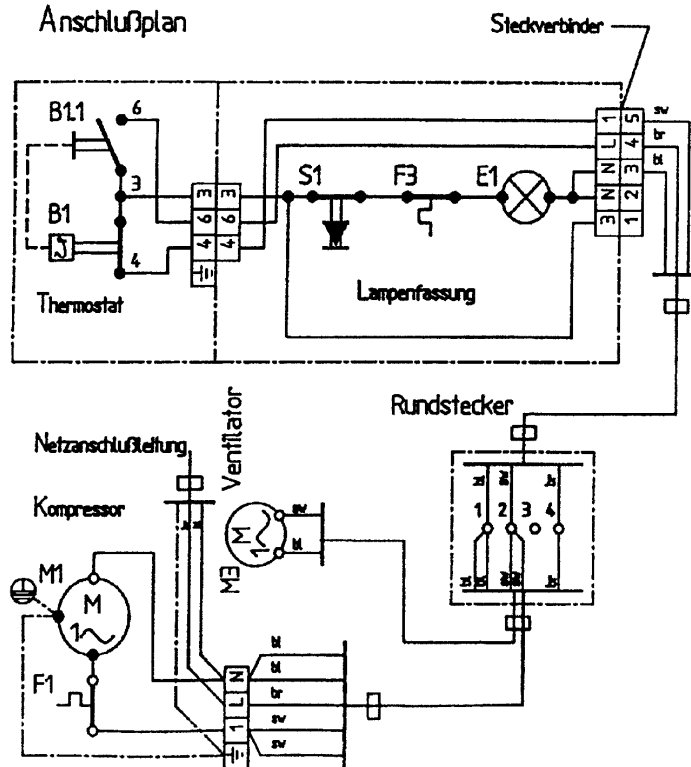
Anschlußplan

Steckverbinder

B1.1

6

3

B1

4

Thermostat

3 3
6 6
4 4

S1

F3

E1

Lampenfassung

1 5
L 4
N 3
3 2
1

sw
br
bl

Rundstecker

Netzanschlußleitung

Ventilator

Kompressor

M3

M
1~

sw
bl

M1

M
1~

F1

N
L
1

bl
bl
br
sw
sw

1 2 3 4